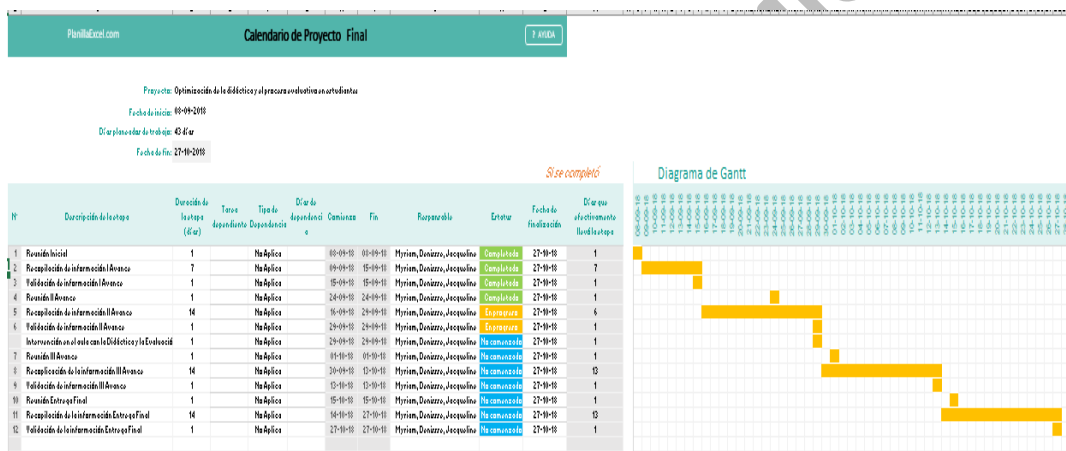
PlanillaExcel.com

Calendario de Proyecto Final

? AYUDA

Proyecto: Optimización de la didáctica y el proceso evaluativo en estudiantes

Fecha de inicio: 08-09-2018

Días planeados de trabajo: 43 días

Fecha de fin: 27-10-2018

Si se completó

Diagrama de Gantt

| Nº | Descripción de la etapa | Duración de la etapa (días) | Tarea dependiente | Tipo de Dependencia | Días de dependencia | Comienzo | Fin | Responsable | Estado | Fecha de finalización | Días que efectivamente llevó la etapa |
|---|---|---|---|---|---|---|---|---|---|---|---|
| 1 | Reunión Inicial | 1 | | No Aplica | | 08-09-18 | 08-09-18 | Myriam, Deniesse, Jacqueline | Completada | 27-10-18 | 1 |
| 2 | Recopilación de información I Avance | 7 | | No Aplica | | 09-09-18 | 15-09-18 | Myriam, Deniesse, Jacqueline | Completada | 27-10-18 | 7 |
| 3 | Validación de información I Avance | 1 | | No Aplica | | 15-09-18 | 15-09-18 | Myriam, Deniesse, Jacqueline | Completada | 27-10-18 | 1 |
| 4 | Reunión II Avance | 1 | | No Aplica | | 24-09-18 | 24-09-18 | Myriam, Deniesse, Jacqueline | Completada | 27-10-18 | 1 |
| 5 | Recopilación de información II Avance | 14 | | No Aplica | | 16-09-18 | 29-09-18 | Myriam, Deniesse, Jacqueline | En progreso | 27-10-18 | 6 |
| 6 | Validación de información II Avance | 1 | | No Aplica | | 29-09-18 | 29-09-18 | Myriam, Deniesse, Jacqueline | En progreso | 27-10-18 | 1 |
| | Intervención en el aula con la Didáctica y la Evaluación | 1 | | No Aplica | | 29-09-18 | 29-09-18 | Myriam, Deniesse, Jacqueline | No comenzada | 27-10-18 | 1 |
| 7 | Reunión III Avance | 1 | | No Aplica | | 01-10-18 | 01-10-18 | Myriam, Deniesse, Jacqueline | No comenzada | 27-10-18 | 1 |
| 8 | Recopilación de información III Avance | 14 | | No Aplica | | 30-09-18 | 13-10-18 | Myriam, Deniesse, Jacqueline | No comenzada | 27-10-18 | 13 |
| 9 | Validación de información III Avance | 1 | | No Aplica | | 13-10-18 | 13-10-18 | Myriam, Deniesse, Jacqueline | No comenzada | 27-10-18 | 1 |
| 10 | Reunión Entrega Final | 1 | | No Aplica | | 15-10-18 | 15-10-18 | Myriam, Deniesse, Jacqueline | No comenzada | 27-10-18 | 1 |
| 11 | Recopilación de la información Entrega Final | 14 | | No Aplica | | 14-10-18 | 27-10-18 | Myriam, Deniesse, Jacqueline | No comenzada | 27-10-18 | 13 |
| 12 | Validación de la información Entrega Final | 1 | | No Aplica | | 27-10-18 | 27-10-18 | Myriam, Deniesse, Jacqueline | No comenzada | 27-10-18 | 1 |

08-09-18 09-09-18 10-09-18 11-09-18 12-09-18 13-09-18 14-09-18 15-09-18 16-09-18 17-09-18 18-09-18 19-09-18 20-09-18 21-09-18 22-09-18 23-09-18 24-09-18 25-09-18 26-09-18 27-09-18 28-09-18 29-09-18 30-09-18 01-10-18 02-10-18 03-10-18 04-10-18 05-10-18 06-10-18 07-10-18 08-10-18 09-10-18 10-10-18 11-10-18 12-10-18 13-10-18 14-10-18 15-10-18 16-10-18 17-10-18 18-10-18 19-10-18 20-10-18 21-10-18 22-10-18 23-10-18 24-10-18 25-10-18 26-10-18 27-10-18